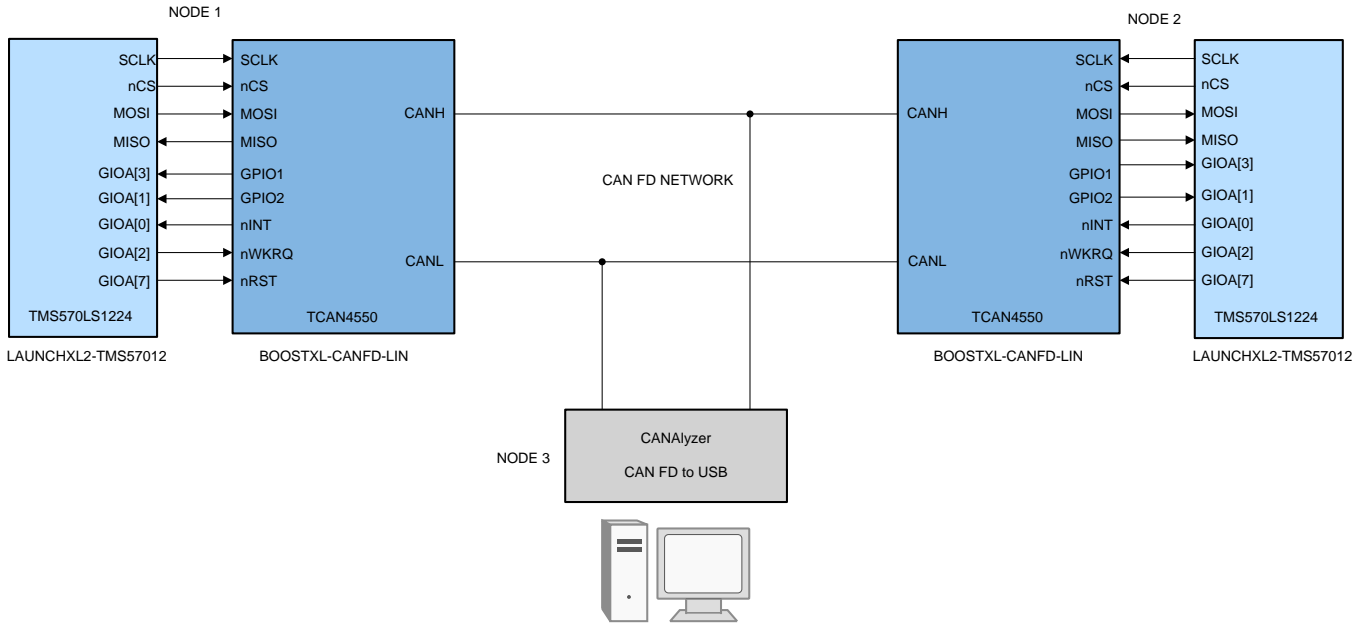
NODE 1

SCLK
nCS
MOSI
MISO
GIOA[3]
GIOA[1]
GIOA[0]
GIOA[2]
GIOA[7]
TMS570LS1224

LAUNCHXL2-TMS57012

SCLK
nCS
MOSI
MISO
GPIO1
GPIO2
nINT
nWKRQ
nRST
CANH
CANL
TCAN4550

BOOSTXL-CANFD-LIN

CAN FD NETWORK

NODE 2

CANH
CANL
SCLK
nCS
MOSI
MISO
GPIO1
GPIO2
nINT
nWKRQ
nRST
TCAN4550

BOOSTXL-CANFD-LIN

SCLK
nCS
MOSI
MISO
GIOA[3]
GIOA[1]
GIOA[0]
GIOA[2]
GIOA[7]
TMS570LS1224

LAUNCHXL2-TMS57012

NODE 3

CANAlyzer

CAN FD to USB